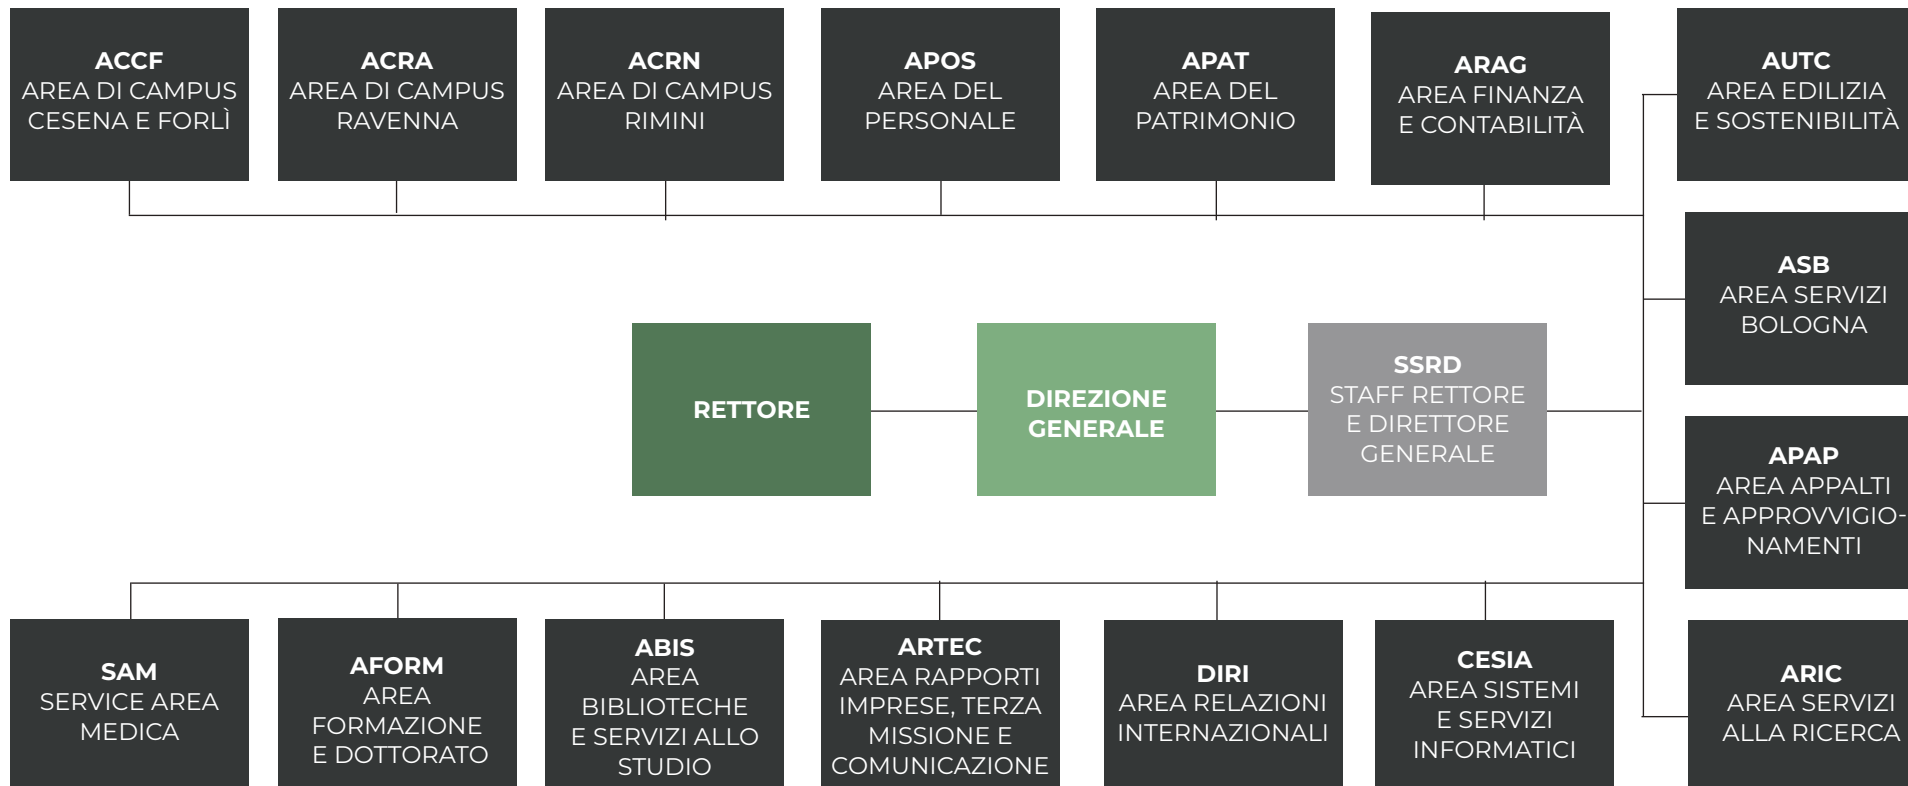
ACCF
AREA DI CAMPUS CESENA E FORLÌ

ACRA
AREA DI CAMPUS RAVENNA

ACRN
AREA DI CAMPUS RIMINI

APOS
AREA DEL PERSONALE

APAT
AREA DEL PATRIMONIO

ARAG
AREA FINANZA E CONTABILITÀ

AUTC
AREA EDILIZIA E SOSTENIBILITÀ

ASB
AREA SERVIZI BOLOGNA

RETTORE

DIREZIONE GENERALE

SSRD
STAFF RETTORE E DIRETTORE GENERALE

APAP
AREA APPALTI E APPROVVIGIONAMENTI

SAM
SERVICE AREA MEDICA

AFORM
AREA FORMAZIONE E DOTTORATO

ABIS
AREA BIBLIOTECHE E SERVIZI ALLO STUDIO

ARTEC
AREA RAPPORTI IMPRESE, TERZA MISSIONE E COMUNICAZIONE

DIRI
AREA RELAZIONI INTERNAZIONALI

CESIA
AREA SISTEMI E SERVIZI INFORMATICI

ARIC
AREA SERVIZI ALLA RICERCA